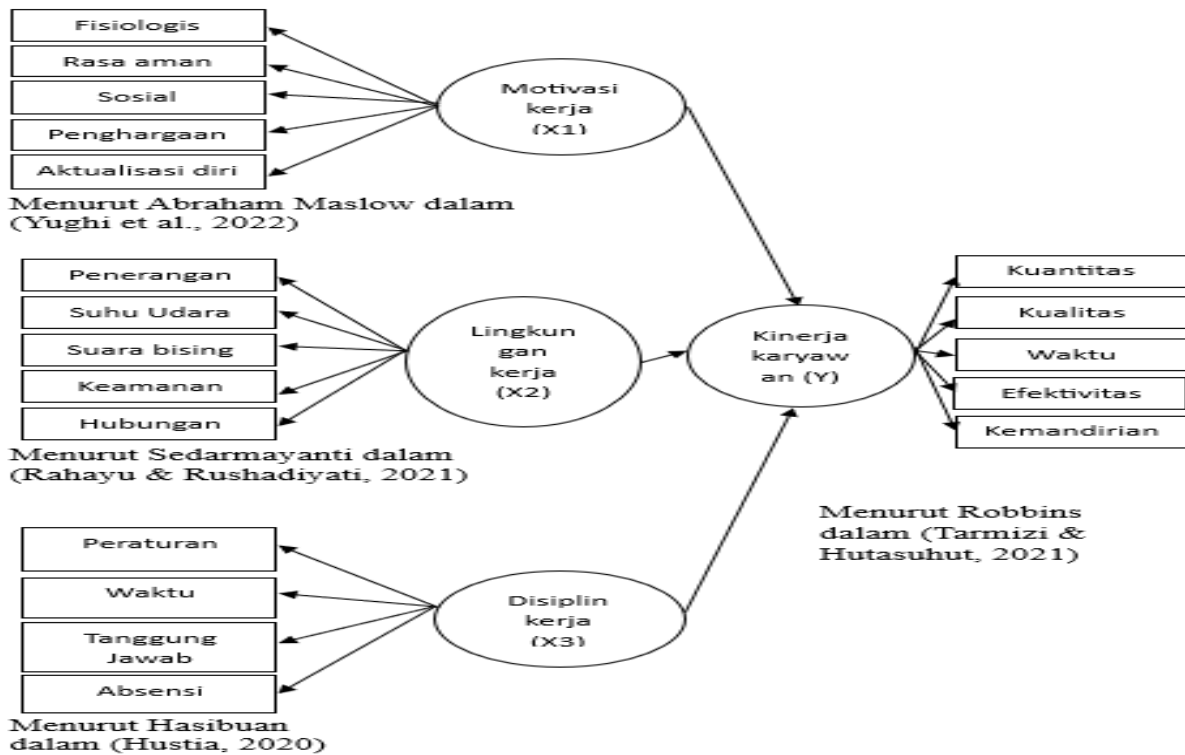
Fisiologis
Rasa aman
Sosial
Penghargaan
Aktualisasi diri

Motivasi kerja (X1)

Menurut Abraham Maslow dalam (Yughi et al., 2022)

Penerangan
Suhu Udara
Suara bising
Keamanan
Hubungan

Lingkun gan kerja (X2)

Kinerja karyaw an (Y)

Kuantitas
Kualitas
Waktu
Efektivitas
Kemandirian

Menurut Sedarmayanti dalam (Rahayu & Rushadiyati, 2021)

Menurut Robbins dalam (Tarmizi & Hutasuhut, 2021)

Peraturan
Waktu
Tanggung Jawab
Absensi

Disiplin kerja (X3)

Menurut Hasibuan dalam (Hustia, 2020)